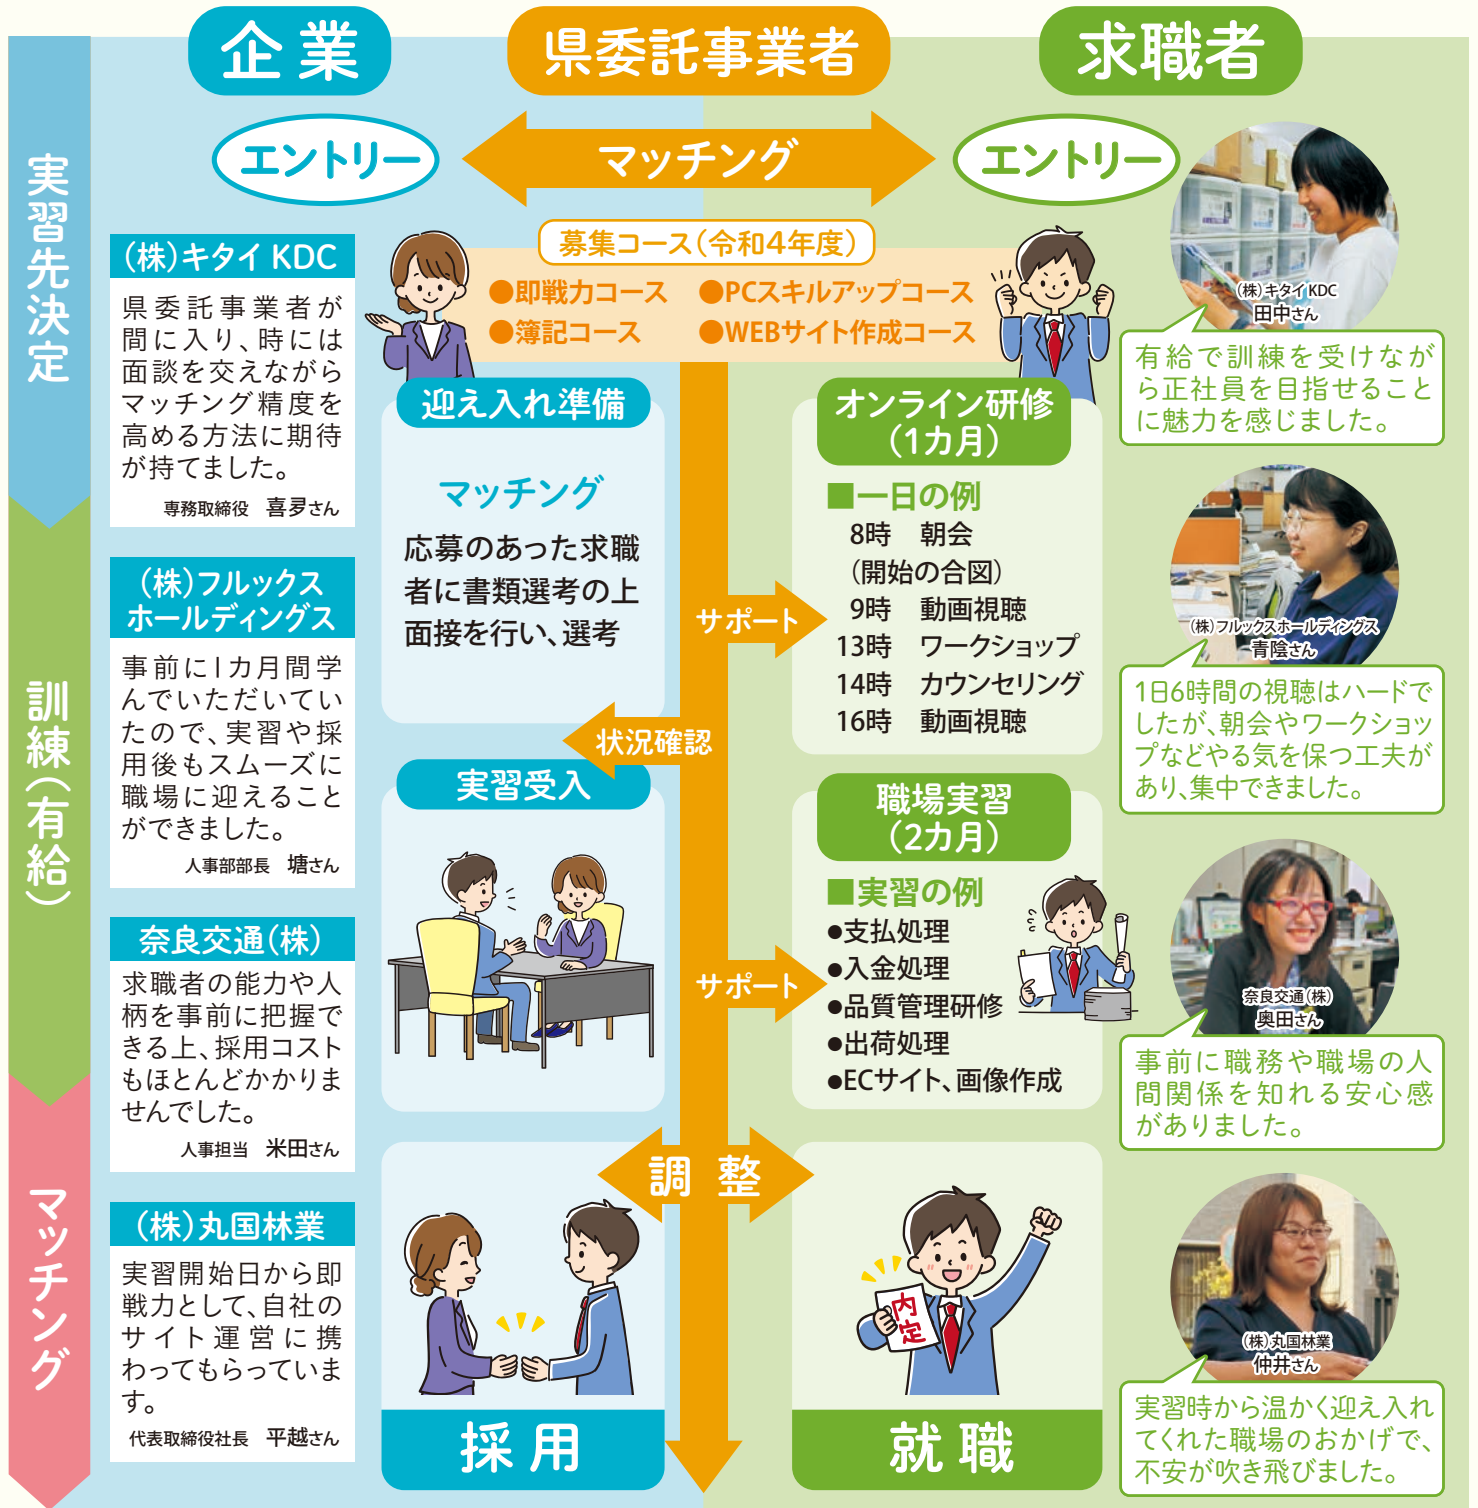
企業

県委託事業者

求職者

エントリー

マッチング

エントリー

実習先決定

(株)キタイKDC

県委託事業者が間に入り、時には面談を交えながらマッチング精度を高める方法に期待が持てました。

専務取締役　喜夛さん

募集コース(令和4年度)

●即戦力コース　●PCスキルアップコース
●簿記コース　●WEBサイト作成コース

(株)キタイKDC
田中さん

有給で訓練を受けながら正社員を目指せることに魅力を感じました。

迎え入れ準備

マッチング

応募のあった求職者に書類選考の上面接を行い、選考

サポート

オンライン研修(1カ月)

■一日の例
8時　朝会
(開始の合図)
9時　動画視聴
13時　ワークショップ
14時　カウンセリング
16時　動画視聴

訓練(有給)

(株)フルックスホールディングス

事前に1カ月間学んでいただいていたので、実習や採用後もスムーズに職場に迎えることができました。

人事部部長　塘さん

(株)フルックスホールディングス
青陰さん

1日6時間の視聴はハードでしたが、朝会やワークショップなどやる気を保つ工夫があり、集中できました。

状況確認

実習受入

職場実習(2カ月)

■実習の例
●支払処理
●入金処理
●品質管理研修
●出荷処理
●ECサイト、画像作成

サポート

奈良交通(株)

求職者の能力や人柄を事前に把握できる上、採用コストもほとんどかかりませんでした。

人事担当　米田さん

奈良交通(株)
奥田さん

事前に職務や職場の人間関係を知れる安心感がありました。

マッチング

調整

(株)丸国林業

実習開始日から即戦力として、自社のサイト運営に携わってもらっています。

代表取締役社長　平越さん

内定

(株)丸国林業
仲井さん

実習時から温かく迎え入れてくれた職場のおかげで、不安が吹き飛びました。

採用

就職